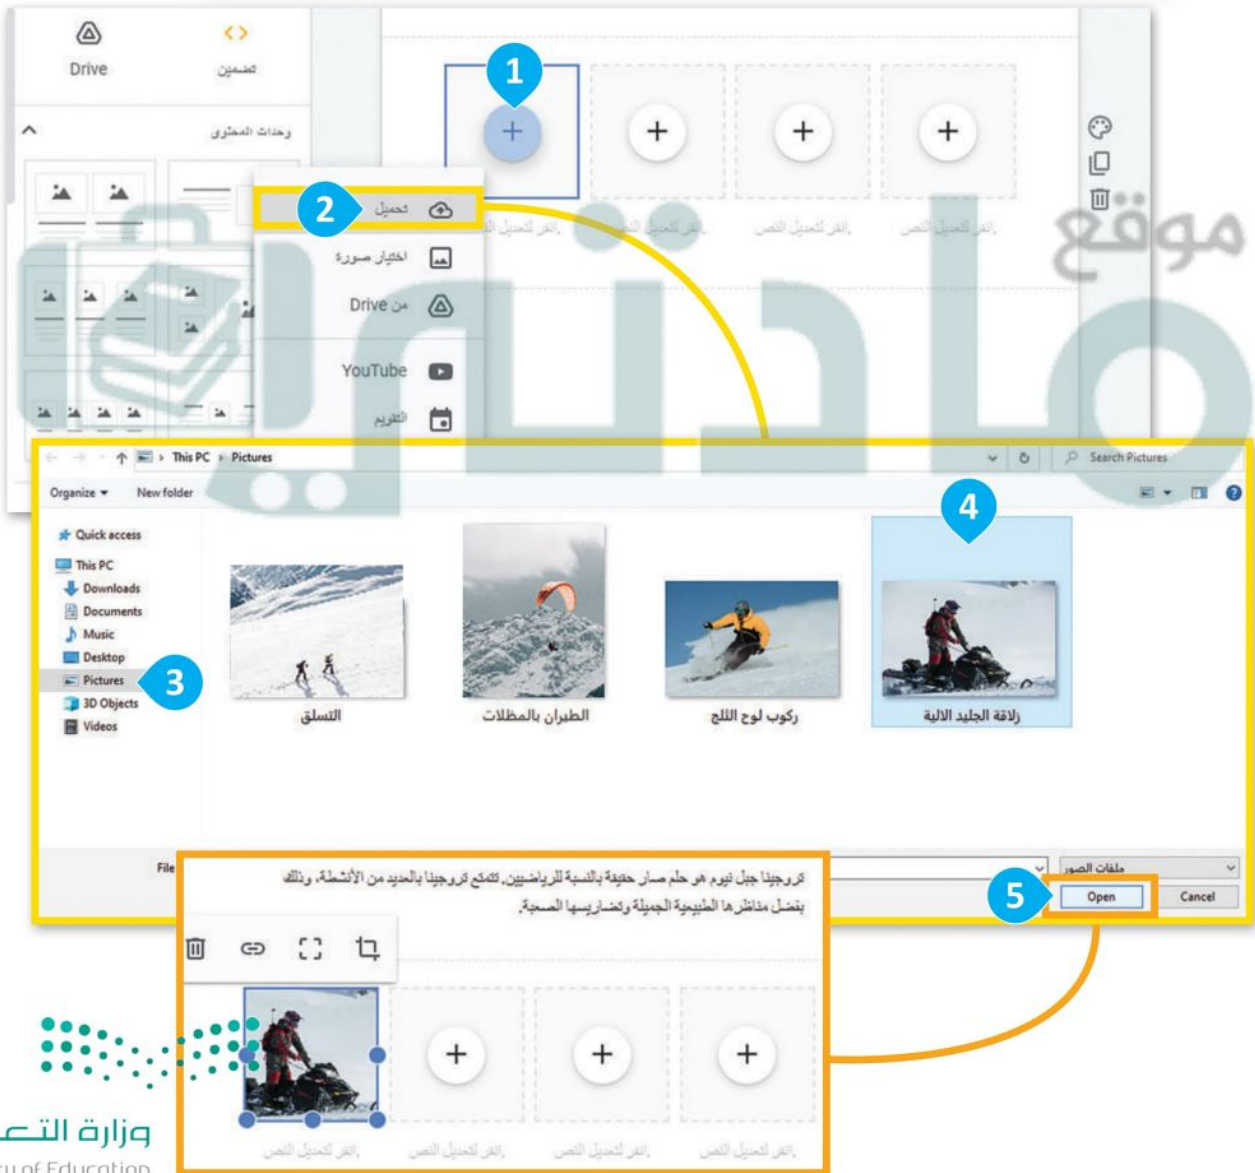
Drive
تضمين
وحدات المحتوى
1
2
تحميل
اختيار صورة
من Drive
YouTube
التقويم
انقر لتعديل النص.
انقر لتعديل النص.
انقر لتعديل النص.
انقر لتعديل النص.
موقع
This PC › Pictures
Search Pictures
Organize ▾ New folder
Quick access
This PC
Downloads
Documents
Music
Desktop
Pictures
3D Objects
Videos
3
4
التسلق
الطيران بالمظلات
ركوب لوح الثلج
زلاقة الجليد الآلية
File
ملفات الصور
5
Open
Cancel
تروجينا جبل نيوم هو حلم صار حقيقة بالنسبة للرياضيين. تتمتع تروجينا بالعديد من الأنشطة، وذلك بفضل مناظرها الطبيعية الجميلة وتضاريسها الصعبة.
انقر لتعديل النص.
انقر لتعديل النص.
انقر لتعديل النص.
انقر لتعديل النص.
وزارة التعـ
ry of Education